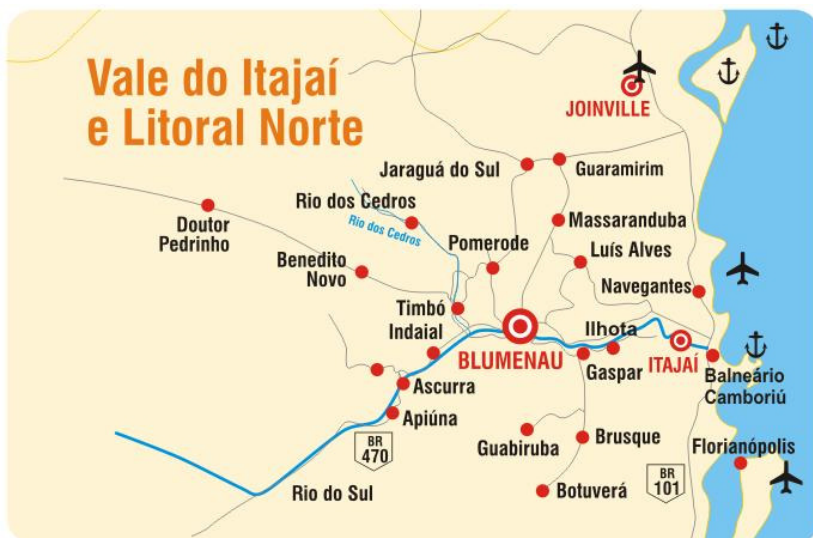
Vale do Itajaí
e Litoral Norte

JOINVILLE

Jaraguá do Sul

Guaramirim

Rio dos Cedros

Rio dos Cedros

Doutor Pedrinho

Massaranduba

Pomerode

Luís Alves

Benedito Novo

Navegantes

Timbó

Indaial

BLUMENAU

Ilhota

ITAJAÍ

Gaspar

Balneário Camboriú

Ascurra

Apiúna

BR 470

Guabiruba

Brusque

Florianópolis

Rio do Sul

Botuverá

BR 101